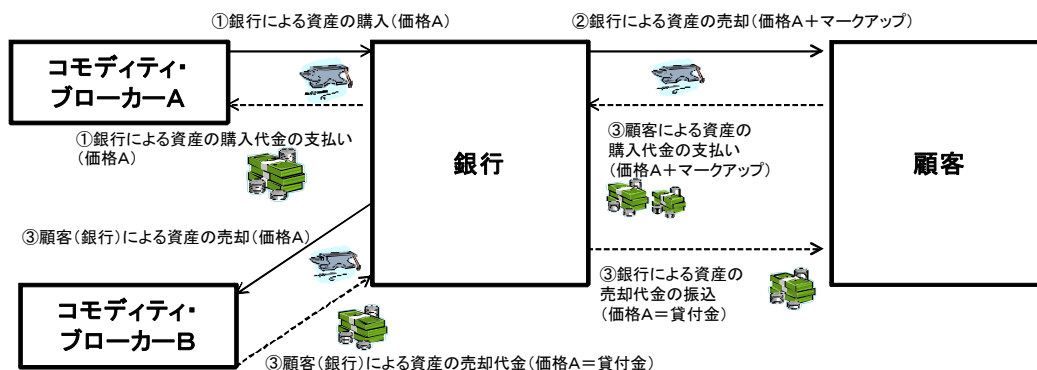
①銀行による資産の購入（価格A）

②銀行による資産の売却（価格A＋マークアップ）

コモディティ・ブローカーA

①銀行による資産の購入代金の支払い（価格A）

銀行

③顧客による資産の購入代金の支払い（価格A＋マークアップ）

顧客

③顧客（銀行）による資産の売却（価格A）

③銀行による資産の売却代金の振込（価格A＝貸付金）

コモディティ・ブローカーB

③顧客（銀行）による資産の売却代金（価格A＝貸付金）